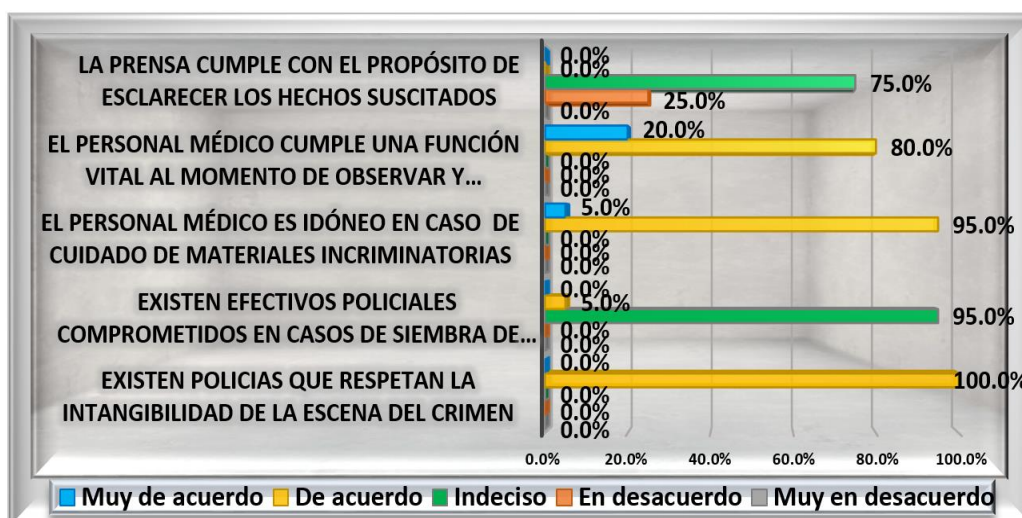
LA PRENSA CUMPLE CON EL PROPÓSITO DE ESCLARECER LOS HECHOS SUSCITADOS

0.0%
0.0%
75.0%
25.0%
0.0%

EL PERSONAL MÉDICO CUMPLE UNA FUNCIÓN VITAL AL MOMENTO DE OBSERVAR Y...

20.0%
80.0%
0.0%
0.0%
0.0%

EL PERSONAL MÉDICO ES IDÓNEO EN CASO DE CUIDADO DE MATERIALES INCRIMINATORIAS

5.0%
95.0%
0.0%
0.0%
0.0%

EXISTEN EFECTIVOS POLICIALES COMPROMETIDOS EN CASOS DE SIEMBRA DE...

0.0%
5.0%
95.0%
0.0%
0.0%

EXISTEN POLICIAS QUE RESPETAN LA INTANGIBILIDAD DE LA ESCENA DEL CRIMEN

0.0%
100.0%
0.0%
0.0%
0.0%

0.0% 20.0% 40.0% 60.0% 80.0% 100.0%

Muy de acuerdo De acuerdo Indeciso En desacuerdo Muy en desacuerdo